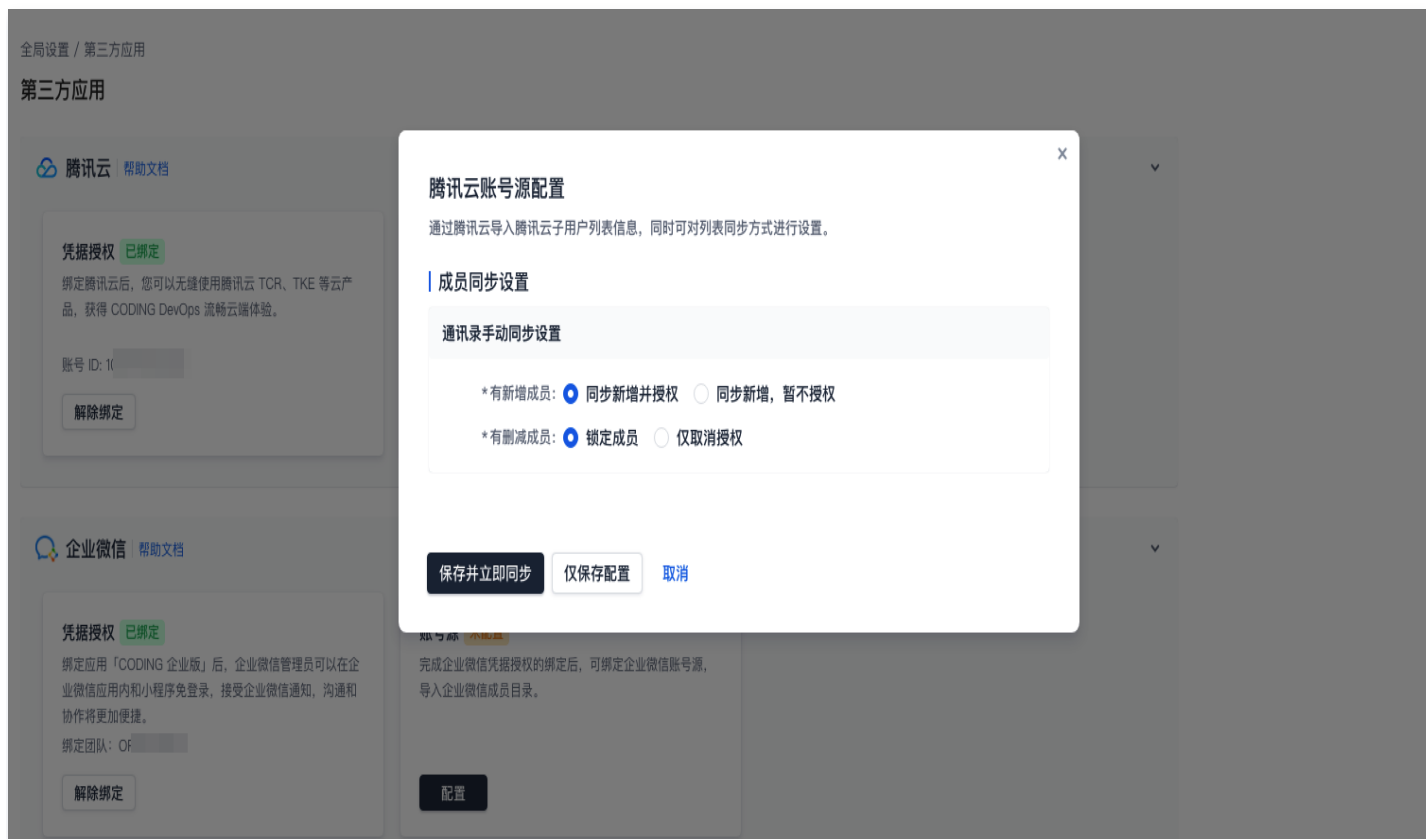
全局设置 / 第三方应用

第三方应用

腾讯云 帮助文档

凭据授权 已绑定

绑定腾讯云后，您可以无缝使用腾讯云 TCR、TKE 等云产品，获得 CODING DevOps 流畅云端体验。

账号 ID: 1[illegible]

解除绑定

企业微信 帮助文档

凭据授权 已绑定

绑定应用「CODING 企业版」后，企业微信管理员可以在企业微信应用内和小程序免登录，接受企业微信通知，沟通和协作将更加便捷。

绑定团队：OF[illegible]

解除绑定

账号源 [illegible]

完成企业微信凭据授权的绑定后，可绑定企业微信账号源，导入企业微信成员目录。

配置

腾讯云账号源配置

通过腾讯云导入腾讯云子用户列表信息，同时可对列表同步方式进行设置。

成员同步设置

通讯录手动同步设置

* 有新增成员： 同步新增并授权 同步新增，暂不授权

* 有删减成员： 锁定成员 仅取消授权

保存并立即同步 仅保存配置 取消

×